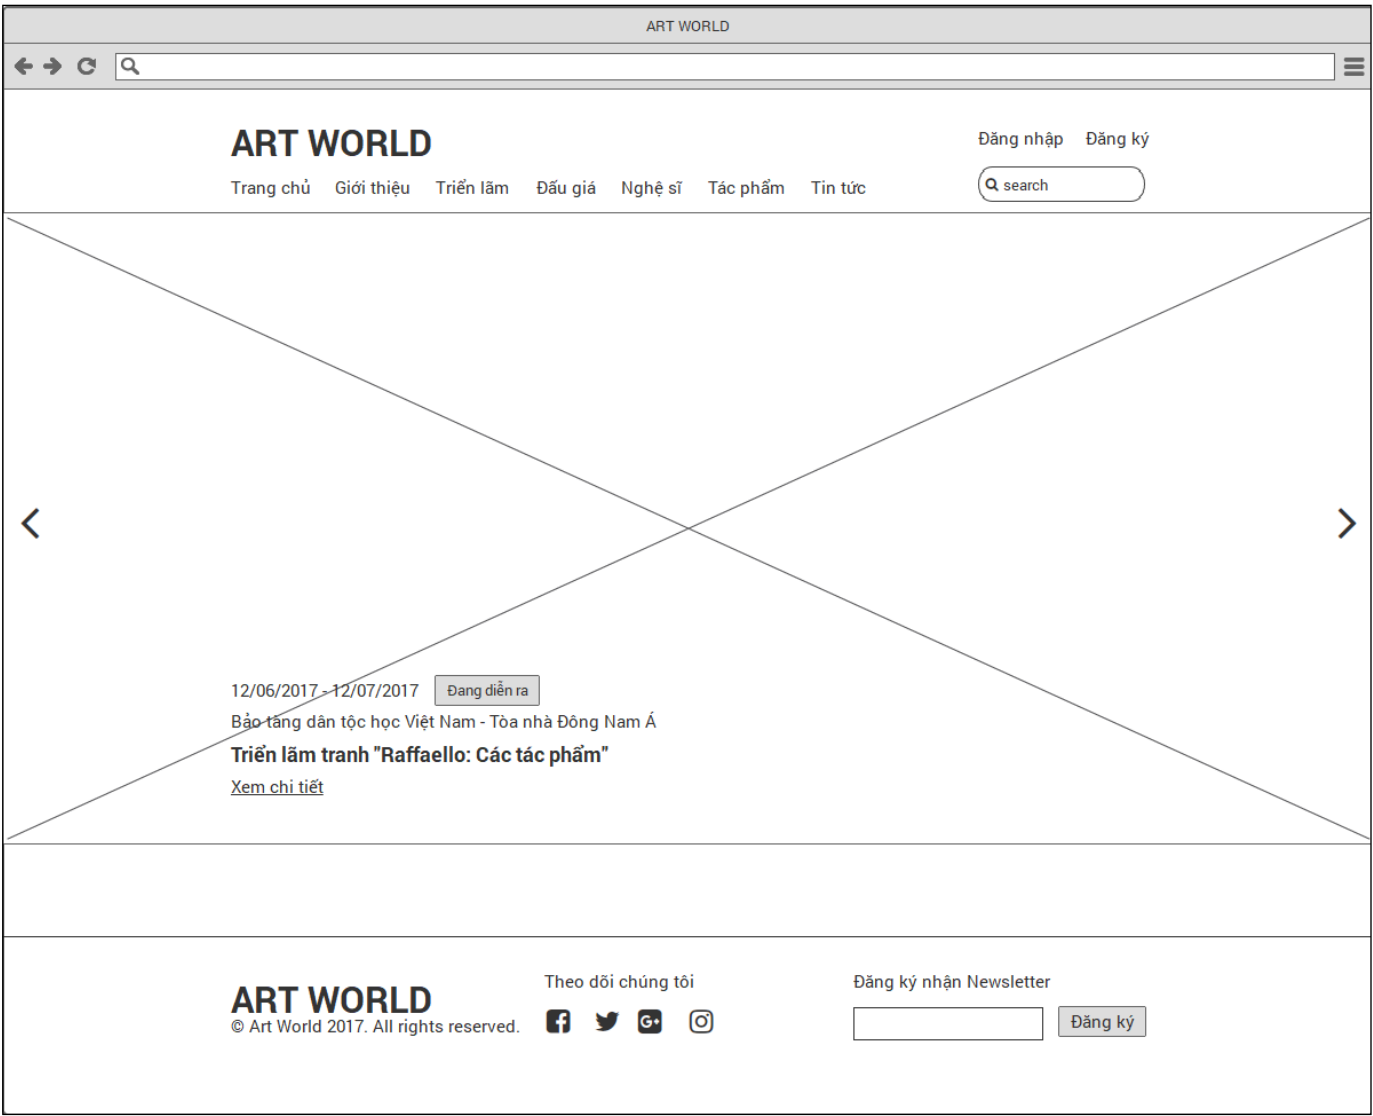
ART WORLD

ART WORLD

Đăng nhập Đăng ký

Trang chủ Giới thiệu Triển lãm Đấu giá Nghệ sĩ Tác phẩm Tin tức

search

12/06/2017 - 12/07/2017 Đang diễn ra

Bảo tàng dân tộc học Việt Nam - Tòa nhà Đông Nam Á

Triển lãm tranh "Raffaello: Các tác phẩm"

Xem chi tiết

ART WORLD
© Art World 2017. All rights reserved.

Theo dõi chúng tôi

Đăng ký nhận Newsletter

Đăng ký